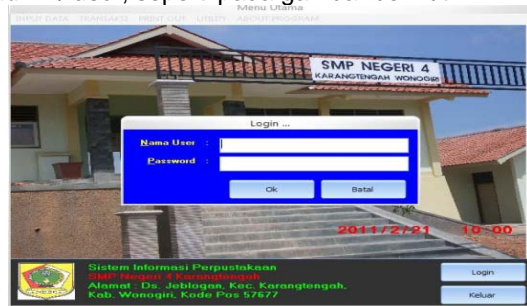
Menu Utama
INPUT DATA TRANSAKSI PRINT OUT UTILITY ABOUT PROGRAM

SMP NEGERI 4
KARANGTENGAH WONOGIRI

Login ...
Nama User :
Password :
Ok
Batal

2011/2/21 10:00

Sistem Informasi Perpustakaan
SMP Negeri 4 Karangtengah
Alamat : Ds. Jeblogan, Kec. Karangtengah,
Kab. Wonogiri, Kode Pos 57677

Login
Keluar